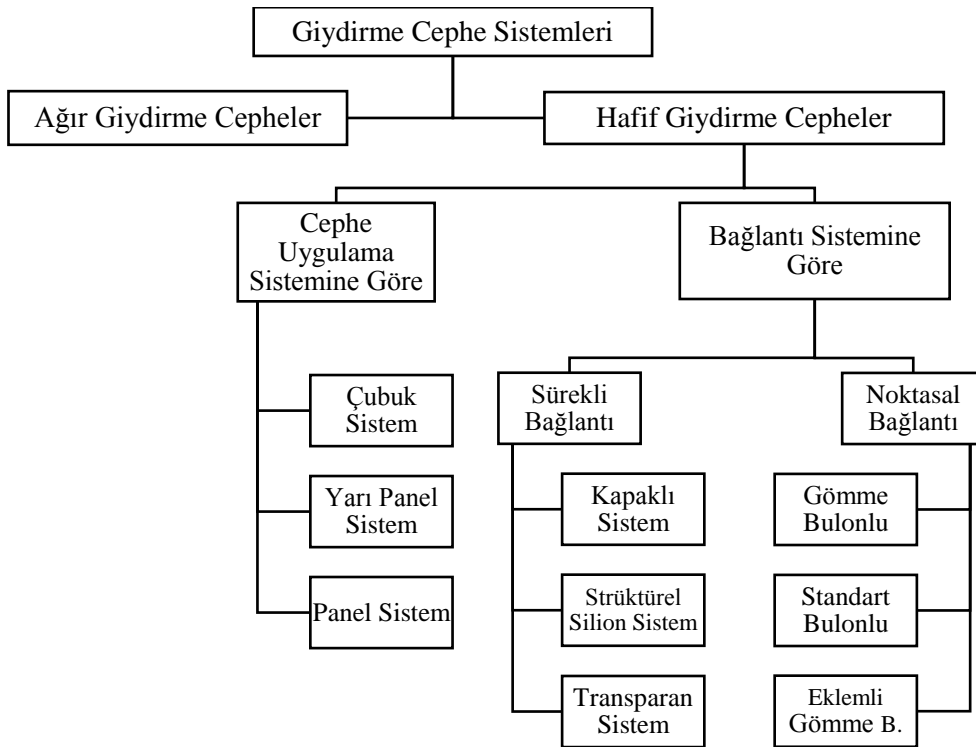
Giydirme Cephe Sistemleri

Ağır Giydirme Cepheler

Hafif Giydirme Cepheler

Cephe Uygulama Sistemine Göre

Bağlantı Sistemine Göre

Çubuk Sistem

Yarı Panel Sistem

Panel Sistem

Sürekli Bağlantı

Noktasal Bağlantı

Kapaklı Sistem

Strüktürel Silion Sistem

Transparan Sistem

Gömme Bulonlu

Standart Bulonlu

Eklemli Gömme B.